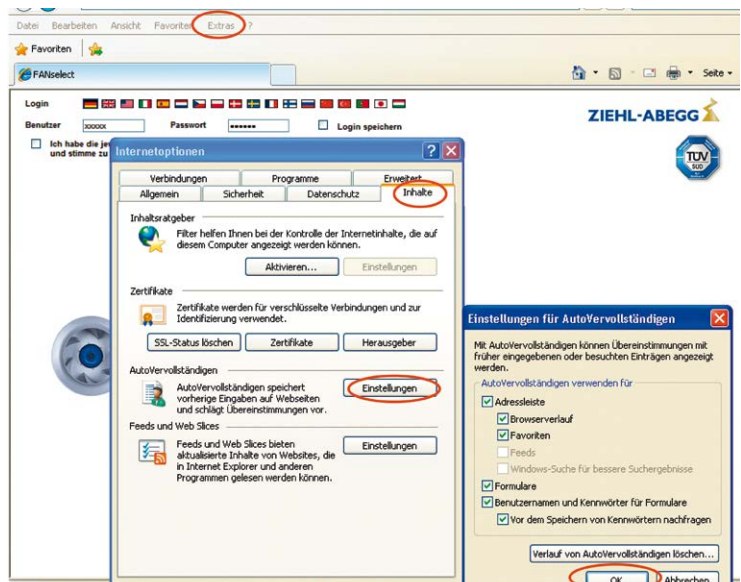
Datei Bearbeiten Ansicht Favoriten Extras ?

Favoriten

FANselect

Seite

Login

Benutzer xxxxx Passwort ••••••• Login speichern

Ich habe die je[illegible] und stimme zu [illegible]

ZIEHL-ABEGG

TÜV SÜD

Internetoptionen

Verbindungen | Programme | Erweitert
Allgemein | Sicherheit | Datenschutz | Inhalte

Inhaltsratgeber

Filter helfen Ihnen bei der Kontrolle der Internetinhalte, die auf diesem Computer angezeigt werden können.

Aktivieren... Einstellungen

Zertifikate

Zertifikate werden für verschlüsselte Verbindungen und zur Identifizierung verwendet.

SSL-Status löschen Zertifikate Herausgeber

AutoVervollständigen

AutoVervollständigen speichert vorherige Eingaben auf Webseiten und schlägt Übereinstimmungen vor.

Einstellungen

Feeds und Web Slices

Feeds und Web Slices bieten aktualisierte Inhalte von Websites, die in Internet Explorer und anderen Programmen gelesen werden können.

Einstellungen

Einstellungen für AutoVervollständigen

Mit AutoVervollständigen können Übereinstimmungen mit früher eingegebenen oder besuchten Einträgen angezeigt werden.

AutoVervollständigen verwenden für

Adressleiste
Browserverlauf
Favoriten
Feeds
Windows-Suche für bessere Suchergebnisse
Formulare
Benutzernamen und Kennwörter für Formulare
Vor dem Speichern von Kennwörtern nachfragen

Verlauf von AutoVervollständigen löschen...

OK Abbrechen